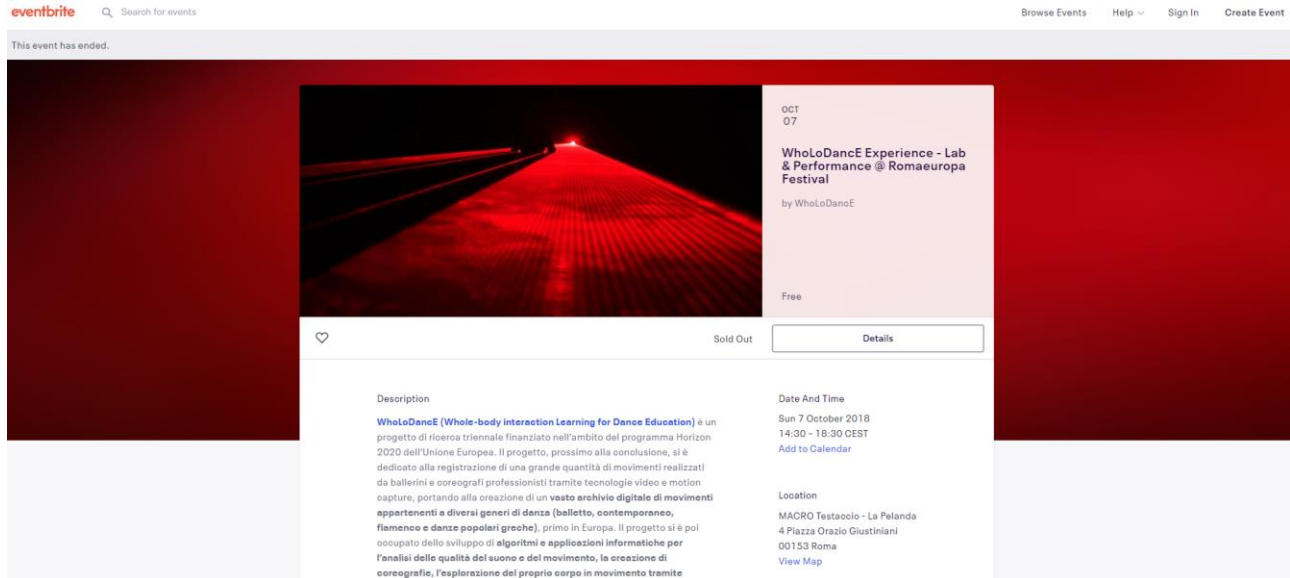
eventbrite Search for events

Browse Events Help Sign In Create Event

This event has ended.

OCT
07

WhoLoDancE Experience - Lab & Performance @ Romaeuropa Festival

by WhoLoDancE

Free

Sold Out

Details

Description

WhoLoDancE (Whole-body interaction Learning for Dance Education) è un progetto di ricerca triennale finanziato nell'ambito del programma Horizon 2020 dell'Unione Europea. Il progetto, prossimo alla conclusione, si è dedicato alla registrazione di una grande quantità di movimenti realizzati da ballerini e coreografi professionisti tramite tecnologie video e motion capture, portando alla creazione di un vasto archivio digitale di movimenti appartenenti a diversi generi di danza (balletto, contemporaneo, flamenco e danze popolari greche), primo in Europa. Il progetto si è poi occupato dello sviluppo di algoritmi e applicazioni informatiche per l'analisi delle qualità del suono e del movimento, la creazione di coreografie, l'esplorazione del proprio corpo in movimento tramite

Date And Time

Sun 7 October 2018
14:30 – 18:30 CEST
Add to Calendar

Location

MACRO Testaccio - La Pelanda
4 Piazza Orazio Giustiniani
00153 Roma
View Map